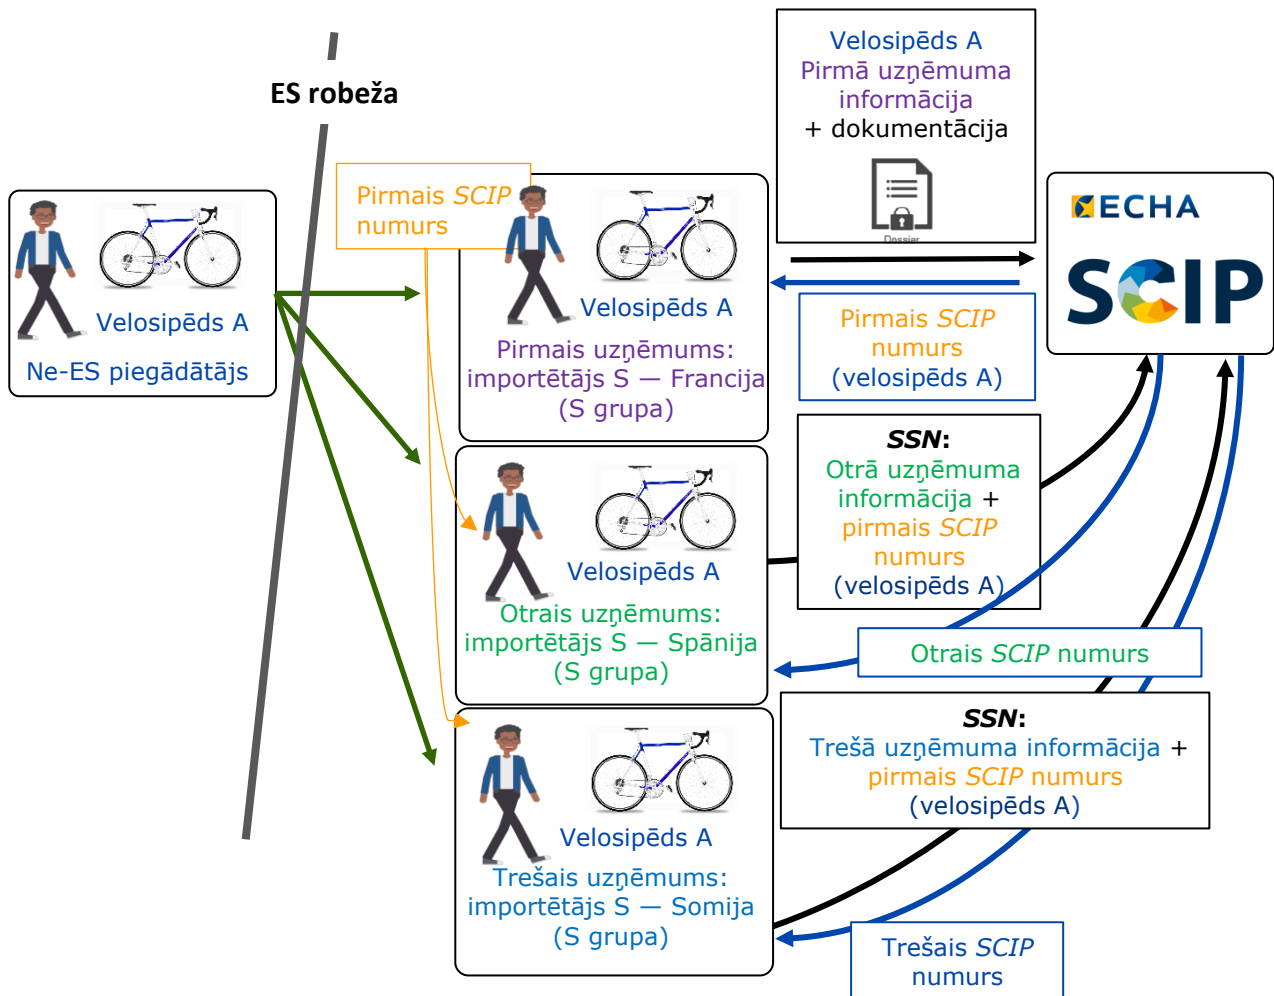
ES robeža

Velosipēds A
Ne-ES piegādātājs

Pirmais *SCIP* numurs

Velosipēds A
Pirmais uzņēmums: importētājs S — Francija (S grupa)

Velosipēds A
Pirmā uzņēmuma informācija
+ dokumentācija

Dossier

ECHA
SCIP

Pirmais *SCIP* numurs (velosipēds A)

Velosipēds A
Otrais uzņēmums: importētājs S — Spānija (S grupa)

***SSN***:
Otrā uzņēmuma informācija + pirmais *SCIP* numurs (velosipēds A)

Otrais *SCIP* numurs

Velosipēds A
Trešais uzņēmums: importētājs S — Somija (S grupa)

***SSN***:
Trešā uzņēmuma informācija + pirmais *SCIP* numurs (velosipēds A)

Trešais *SCIP* numurs